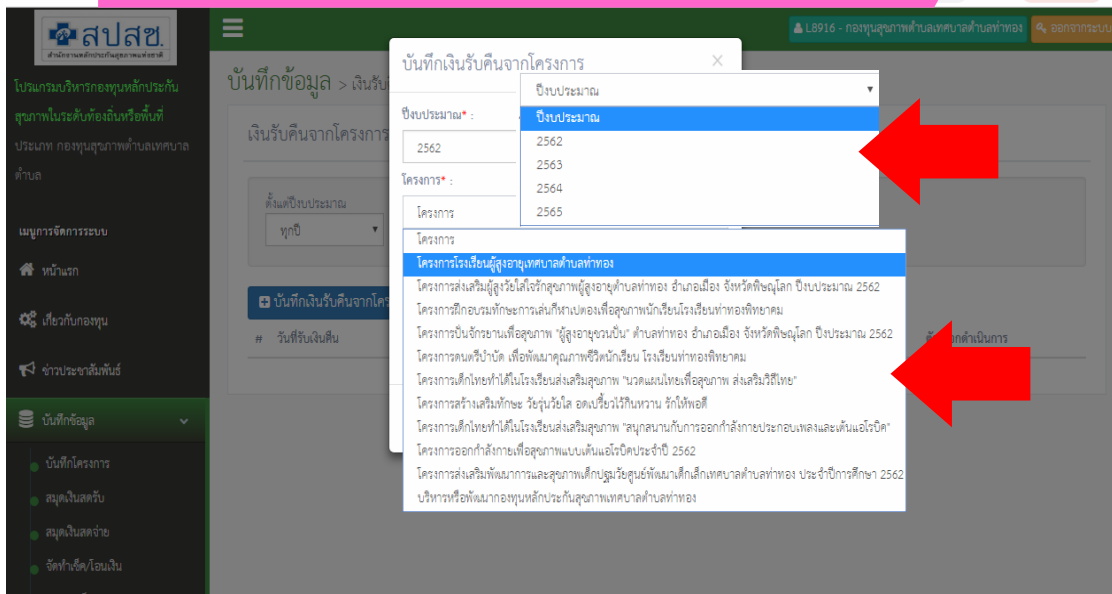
สปสช.
สำนักงานหลักประกันสุขภาพแห่งชาติ

โปรแกรมบริหารกองทุนหลักประกันสุขภาพในระดับท้องถิ่นหรือพื้นที่

ประเภท กองทุนสุขภาพตำบลเทศบาลตำบล

เมนูการจัดการระบบ

หน้าแรก

เกี่ยวกับกองทุน

ข่าวประชาสัมพันธ์

บันทึกข้อมูล

บันทึกโครงการ

สมุดเงินสดรับ

สมุดเงินสดจ่าย

จัดทำเช็ค/โอนเงิน

L8916 - กองทุนสุขภาพตำบลเทศบาลตำบลท่าทอง

ออกจากระบบ

บันทึกข้อมูล > เงินรับ

เงินรับคืนจากโครงการ

ตั้งแต่ปีงบประมาณ

ทุกปี

บันทึกเงินรับคืนจากโครง

# วันที่รับเงินคืน

การดำเนินการ

บันทึกเงินรับคืนจากโครงการ

×

ปีงบประมาณ* :

2562

โครงการ* :

โครงการ

ปีงบประมาณ

ปีงบประมาณ

2562

2563

2564

2565

โครงการ

โครงการโรงเรียนผู้สูงอายุเทศบาลตำบลท่าทอง

โครงการส่งเสริมผู้สูงวัยใส่ใจรักสุขภาพผู้สูงอายุตำบลท่าทอง อำเภอเมือง จังหวัดพิษณุโลก ปีงบประมาณ 2562

โครงการฝึกอบรมทักษะการเล่นกีฬาเปตองเพื่อสุขภาพนักเรียนโรงเรียนท่าทองพิทยาคม

โครงการปั่นจักรยานเพื่อสุขภาพ "ผู้สูงอายุชวนปั่น" ตำบลท่าทอง อำเภอเมือง จังหวัดพิษณุโลก ปีงบประมาณ 2562

โครงการดนตรีบำบัด เพื่อพัฒนาคุณภาพชีวิตนักเรียน โรงเรียนท่าทองพิทยาคม

โครงการเด็กไทยทำได้ในโรงเรียนส่งเสริมสุขภาพ "นวดแผนไทยเพื่อสุขภาพ ส่งเสริมวิถีไทย"

โครงการสร้างเสริมทักษะ วัยรุ่นวัยใส อดเปรี้ยวไว้กินหวาน รักให้พอดี

โครงการเด็กไทยทำได้ในโรงเรียนส่งเสริมสุขภาพ "สนุกสนานกับการออกกำลังกายประกอบเพลงและเต้นแอโรบิค"

โครงการออกกำลังกายเพื่อสุขภาพแบบเต้นแอโรบิคประจำปี 2562

โครงการส่งเสริมพัฒนาการและสุขภาพเด็กปฐมวัยศูนย์พัฒนาเด็กเล็กเทศบาลตำบลท่าทอง ประจำปีการศึกษา 2562

บริหารหรือพัฒนากองทุนหลักประกันสุขภาพเทศบาลตำบลท่าทอง